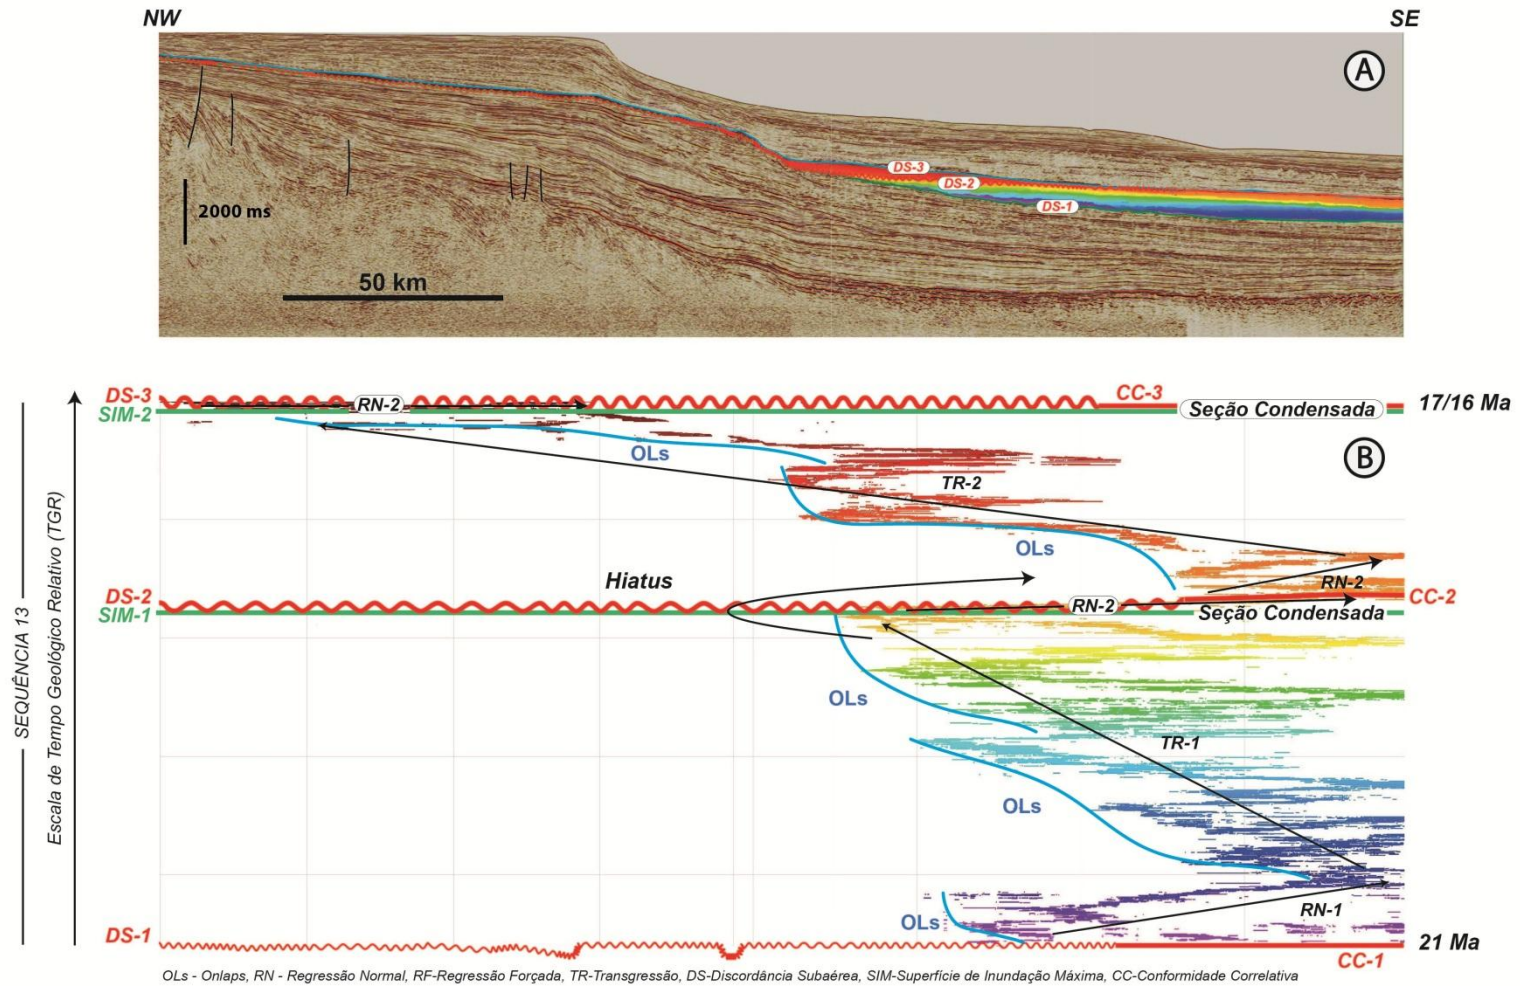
NW

SE

A

DS-3

DS-2

DS-1

2000 ms

50 km

B

DS-3

SIM-2

RN-2

CC-3

Seção Condensada

17/16 Ma

OLs

TR-2

OLs

Hiatus

RN-2

DS-2

SIM-1

RN-2

CC-2

Seção Condensada

OLs

TR-1

OLs

RN-1

OLs

DS-1

21 Ma

CC-1

SEQUÊNCIA 13

Escala de Tempo Geológico Relativo (TGR)

OLs - Onlaps, RN - Regressão Normal, RF-Regressão Forçada, TR-Transgressão, DS-Discordância Subaérea, SIM-Superfície de Inundação Máxima, CC-Conformidade Correlativa